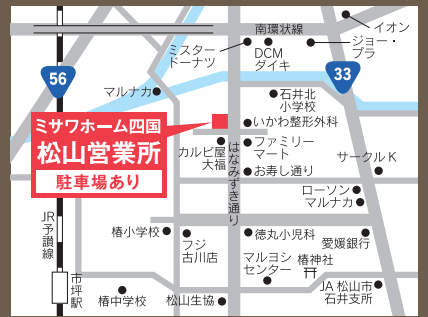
南環状線
イオン
ミスター ドーナツ
DCM ダイキ
ジョー・プラ
56
33
マルナカ
石井北小学校
ミサワホーム四国
松山営業所
駐車場あり
いわわ整形外科
カルビ屋大福
ファミリーマート
はなみずき通り
お寿し通り
サークルK
ローソン マルナカ
JR予讃線
椿小学校
フジ 古川店
徳丸小児科
愛媛銀行
マルヨシセンター
椿神社
市坪駅
椿中学校
松山生協
JA 松山市 石井支所